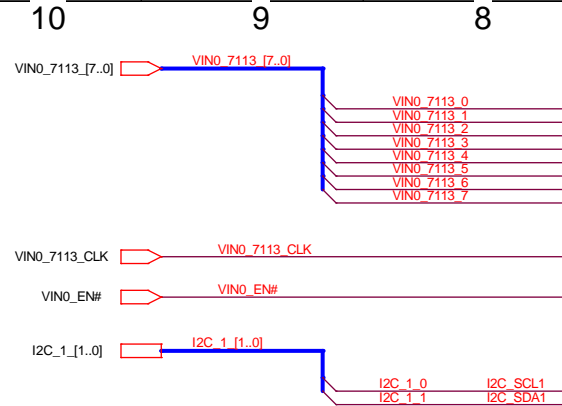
10
9
8

VIN0_7113_[7..0]
VIN0_7113_[7..0]
VIN0_7113_0
VIN0_7113_1
VIN0_7113_2
VIN0_7113_3
VIN0_7113_4
VIN0_7113_5
VIN0_7113_6
VIN0_7113_7

VIN0_7113_CLK
VIN0_7113_CLK

VIN0_EN#
VIN0_EN#

I2C_1_[1..0]
I2C_1_[1..0]
I2C_1_0
I2C_SCL1
I2C_1_1
I2C_SDA1